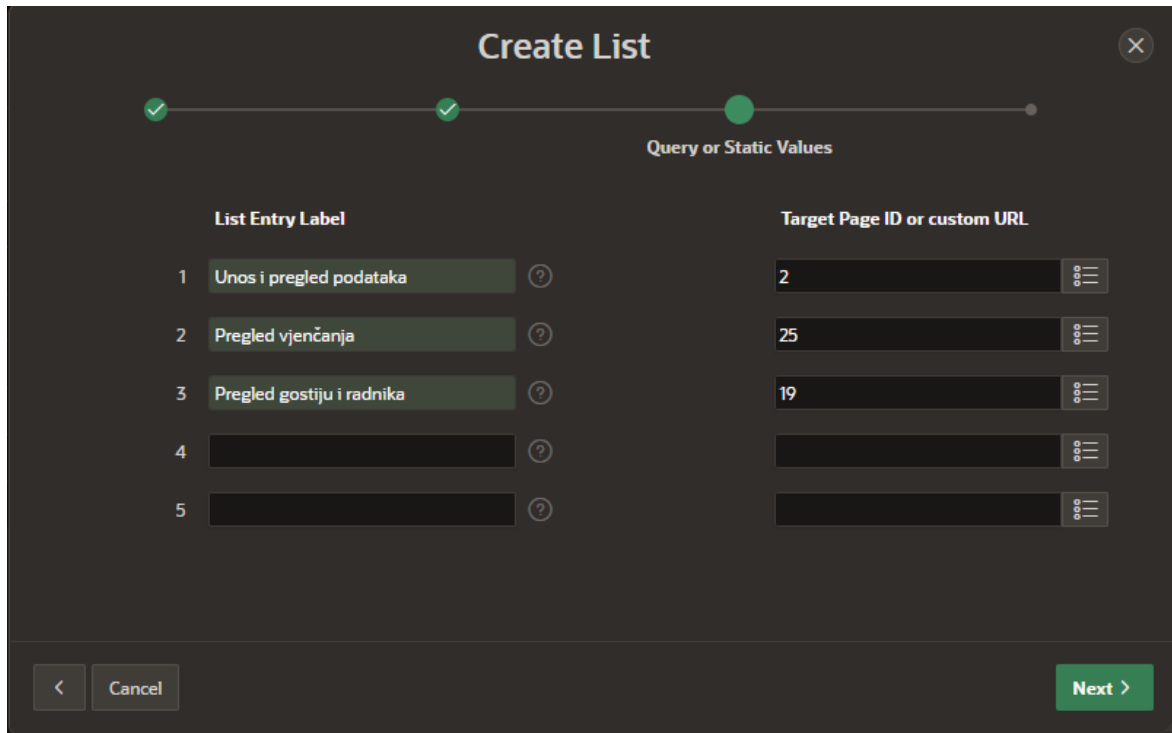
Create List

Query or Static Values

| | List Entry Label | Target Page ID or custom URL |
|---|---|---|
| 1 | Unos i pregled podataka | 2 |
| 2 | Pregled vjenčanja | 25 |
| 3 | Pregled gostiju i radnika | 19 |
| 4 | | |
| 5 | | |

<
Cancel
Next >